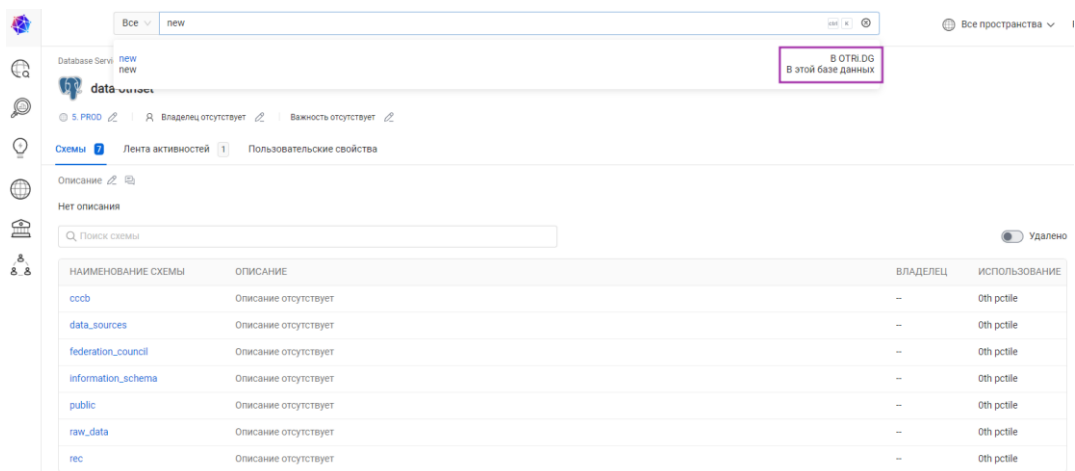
Все new ⌘ K

Все пространства

Database Servi new new

В OTRI.DG В этой базе данных

data otriset

5. PROD | Владелец отсутствует | Важность отсутствует

Схемы 7 Лента активностей 1 Пользовательские свойства

Описание

Нет описания

Поиск схемы

Удалено

| НАИМЕНОВАНИЕ СХЕМЫ | ОПИСАНИЕ | ВЛАДЕЛЕЦ | ИСПОЛЬЗОВАНИЕ |
|---|---|---|---|
| cccb | Описание отсутствует | – | 0th pctile |
| data_sources | Описание отсутствует | – | 0th pctile |
| federation_council | Описание отсутствует | – | 0th pctile |
| information_schema | Описание отсутствует | – | 0th pctile |
| public | Описание отсутствует | – | 0th pctile |
| raw_data | Описание отсутствует | – | 0th pctile |
| rec | Описание отсутствует | – | 0th pctile |